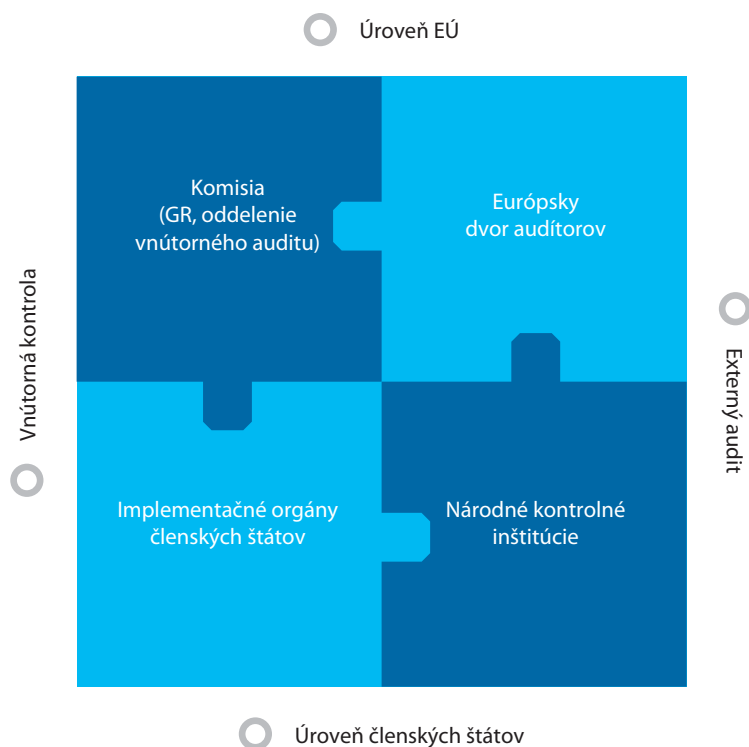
Úroveň EÚ

Vnútorná kontrola

Komisia
(GR, oddelenie vnútorného auditu)

Európsky dvor audítorov

Externý audit

Implementačné orgány členských štátov

Národné kontrolné inštitúcie

Úroveň členských štátov